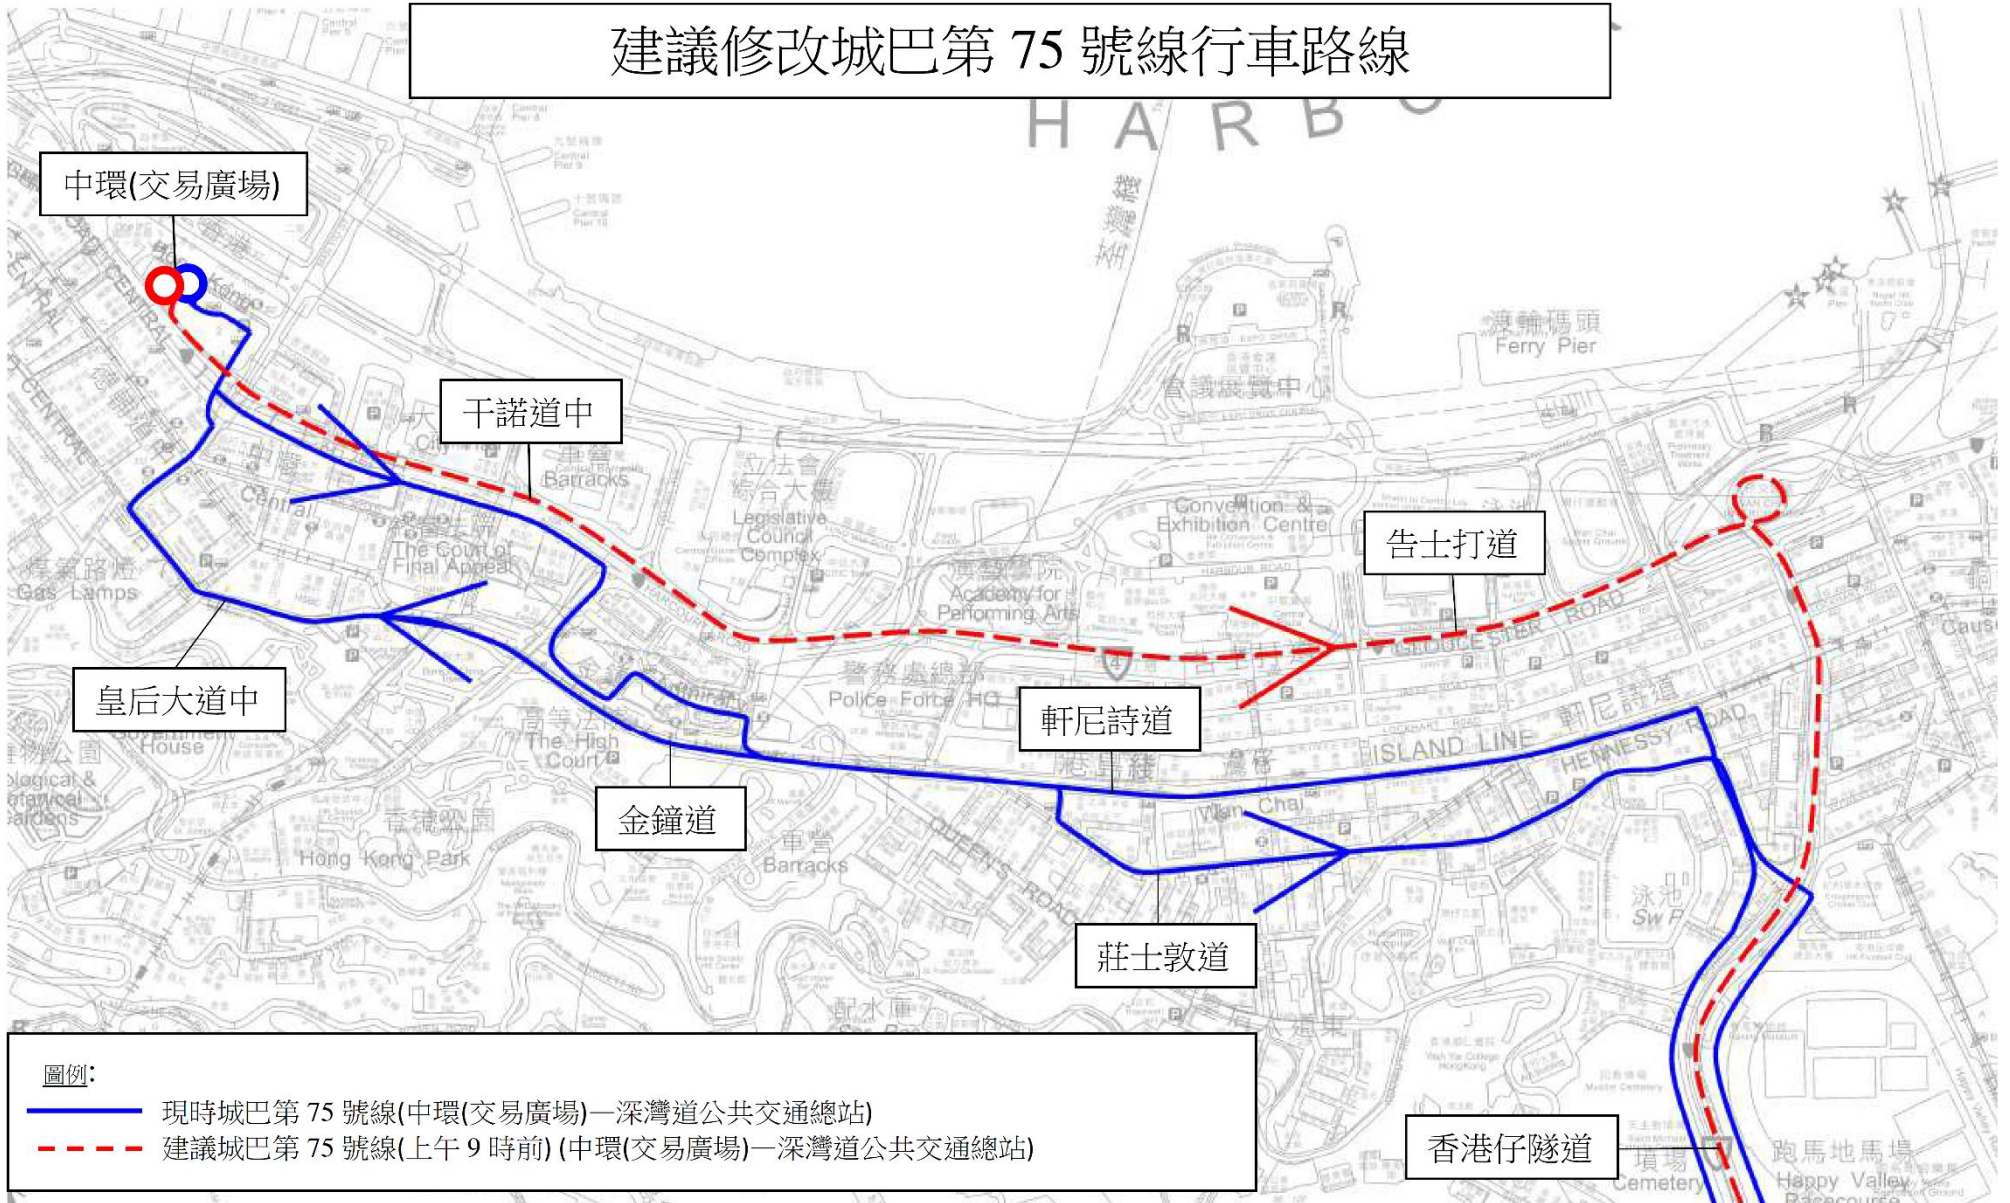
建議修改城巴第 75 號線行車路線

HARBO

中環(交易廣場)

干諾道中

告士打道

皇后大道中

軒尼詩道

金鐘道

莊士敦道

香港仔隧道

Convention & Exhibition Centre

Ferry Pier

Legislative Council Complex

The Court of Final Appeal

Academy for Performing Arts

Police Force HQ

The High Court

Hong Kong Park

Barracks

Central

Gas Lamps

GLOUCESTER ROAD

HENNESSY ROAD

ISLAND LINE

QUEEN'S ROAD

Wan Chai

Happy Valley

Cemetery

圖例:

現時城巴第 75 號線(中環(交易廣場)—深灣道公共交通總站)

建議城巴第 75 號線(上午 9 時前) (中環(交易廣場)—深灣道公共交通總站)